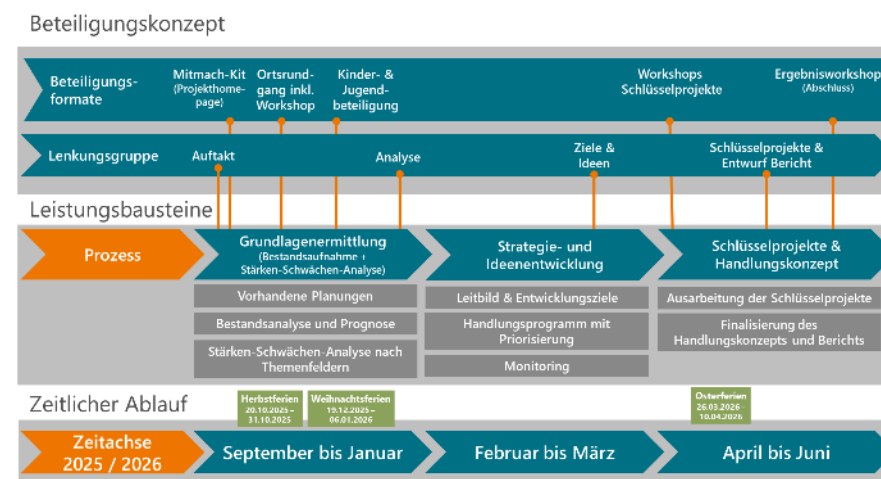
Beteiligungskonzept

Beteiligungsformate

Mitmach-Kit (Projekthomepage)

Ortsrundgang inkl. Workshop

Kinder- & Jugendbeteiligung

Workshops Schlüsselprojekte

Ergebnisworkshop (Abschluss)

Lenkungsgruppe

Auftakt

Analyse

Ziele & Ideen

Schlüsselprojekte & Entwurf Bericht

Leistungsbausteine

Prozess

Grundlagenermittlung (Bestandsaufnahme + Stärken-Schwächen-Analyse)

Strategie- und Ideenentwicklung

Schlüsselprojekte & Handlungskonzept

Vorhandene Planungen

Bestandsanalyse und Prognose

Stärken-Schwächen-Analyse nach Themenfeldern

Leitbild & Entwicklungsziele

Handlungsprogramm mit Priorisierung

Monitoring

Ausarbeitung der Schlüsselprojekte

Finalisierung des Handlungskonzepts und Berichts

Zeitlicher Ablauf

Herbstferien 20.10.2025 – 31.10.2025

Weihnachtsferien 19.12.2025 – 06.01.2026

Osterferien 26.03.2026 – 10.04.2026

Zeitachse 2025 / 2026

September bis Januar

Februar bis März

April bis Juni